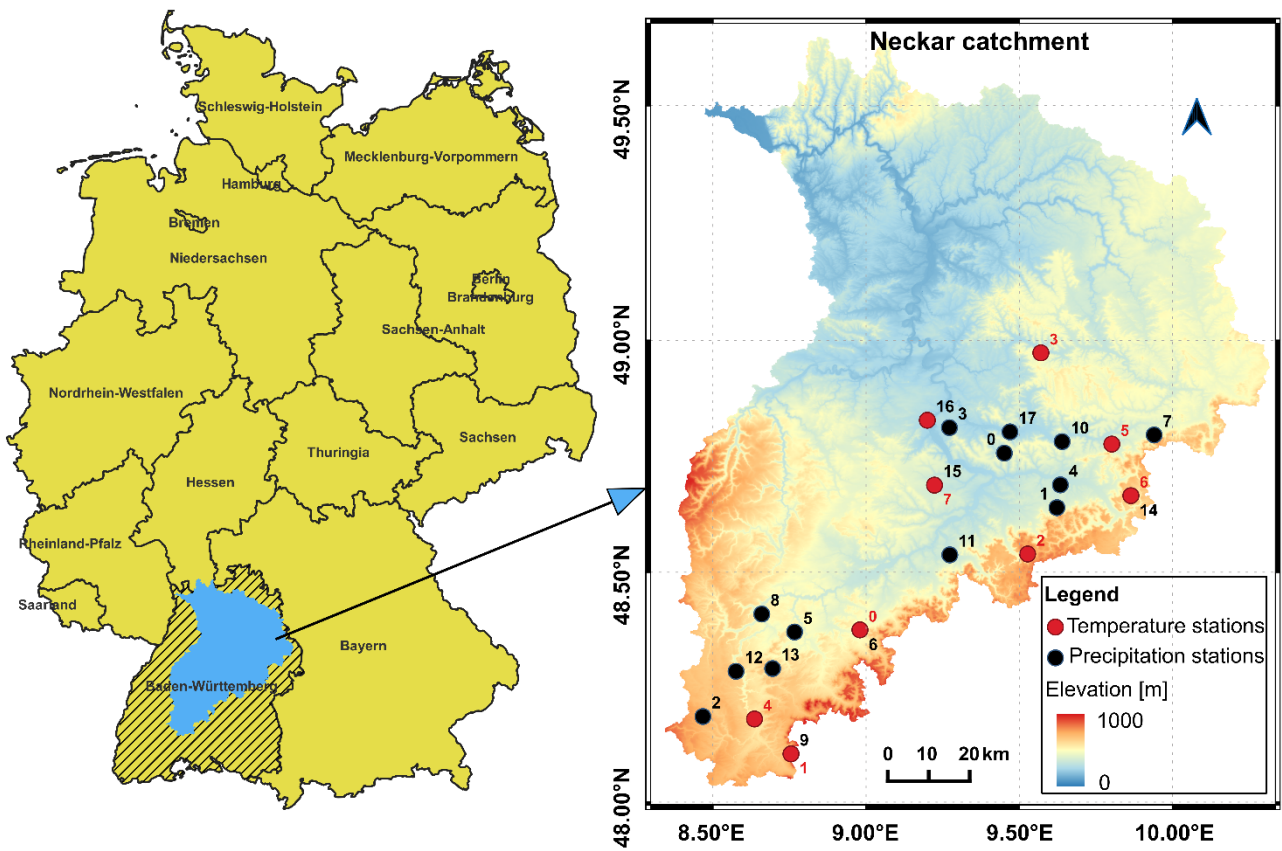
Schleswig-Holstein
Mecklenburg-Vorpommern
Hamburg
Bremen
Niedersachsen
Berlin
Brandenburg
Sachsen-Anhalt
Nordrhein-Westfalen
Sachsen
Thuringia
Hessen
Rheinland-Pfalz
Saarland
Bayern
Baden-Württemberg

Neckar catchment

49.50°N
49.00°N
48.50°N
48.00°N
8.50°E
9.00°E
9.50°E
10.00°E

3
16
3
17
0
10
5
7
15
7
4
6
1
14
11
2
8
5
0
6
12
13
2
4
9
1

0 10 20 km

Legend
Temperature stations
Precipitation stations
Elevation [m]
1000
0